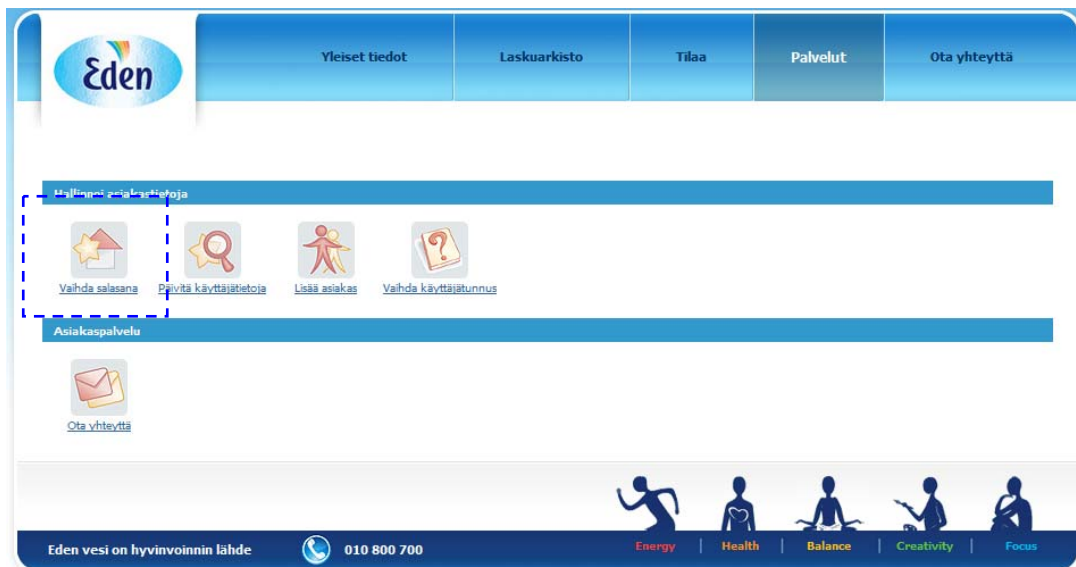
Eden

Yleiset tiedot | Laskuarkisto | Tilaa | Palvelut | Ota yhteyttä

Hallinnoi asiakastietoja

Vaihda salasana
Päivitä käyttäjätietoja
Lisää asiakas
Vaihda käyttäjätunnus

Asiakaspalvelu

Ota yhteyttä

Eden vesi on hyvinvoinnin lähde
010 800 700

Energy | Health | Balance | Creativity | Focus